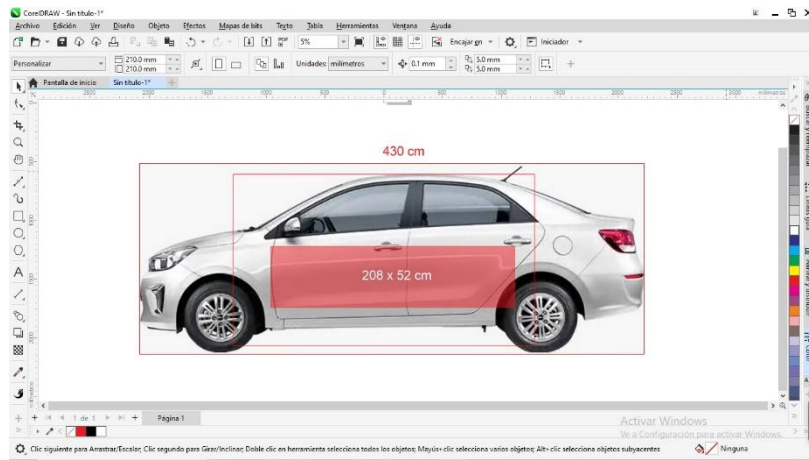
CorelDRAW - Sin título-1*

Archivo Edición Ver Diseño Objeto Efectos Mapas de bits Texto Tabla Herramientas Ventana Ayuda

5% Encajar en Iniciador

Personalizar 210.0 mm 210.0 mm Unidades: milímetros 0.1 mm 5.0 mm 5.0 mm

Pantalla de inicio Sin título-1*

2500 2000 1500 1000 500 0 500 1000 1500 2000 2500 3000 milímetros

430 cm

208 x 52 cm

1 de 1 Página 1

Activar Windows
Ve a Configuración para activar Windows.

Clic siguiente para Arrastrar/Escalar; Clic segundo para Girar/Inclinar; Doble clic en herramienta selecciona todos los objetos; Mayús+clic selecciona varios objetos; Alt+clic selecciona objetos subyacentes

Ninguna